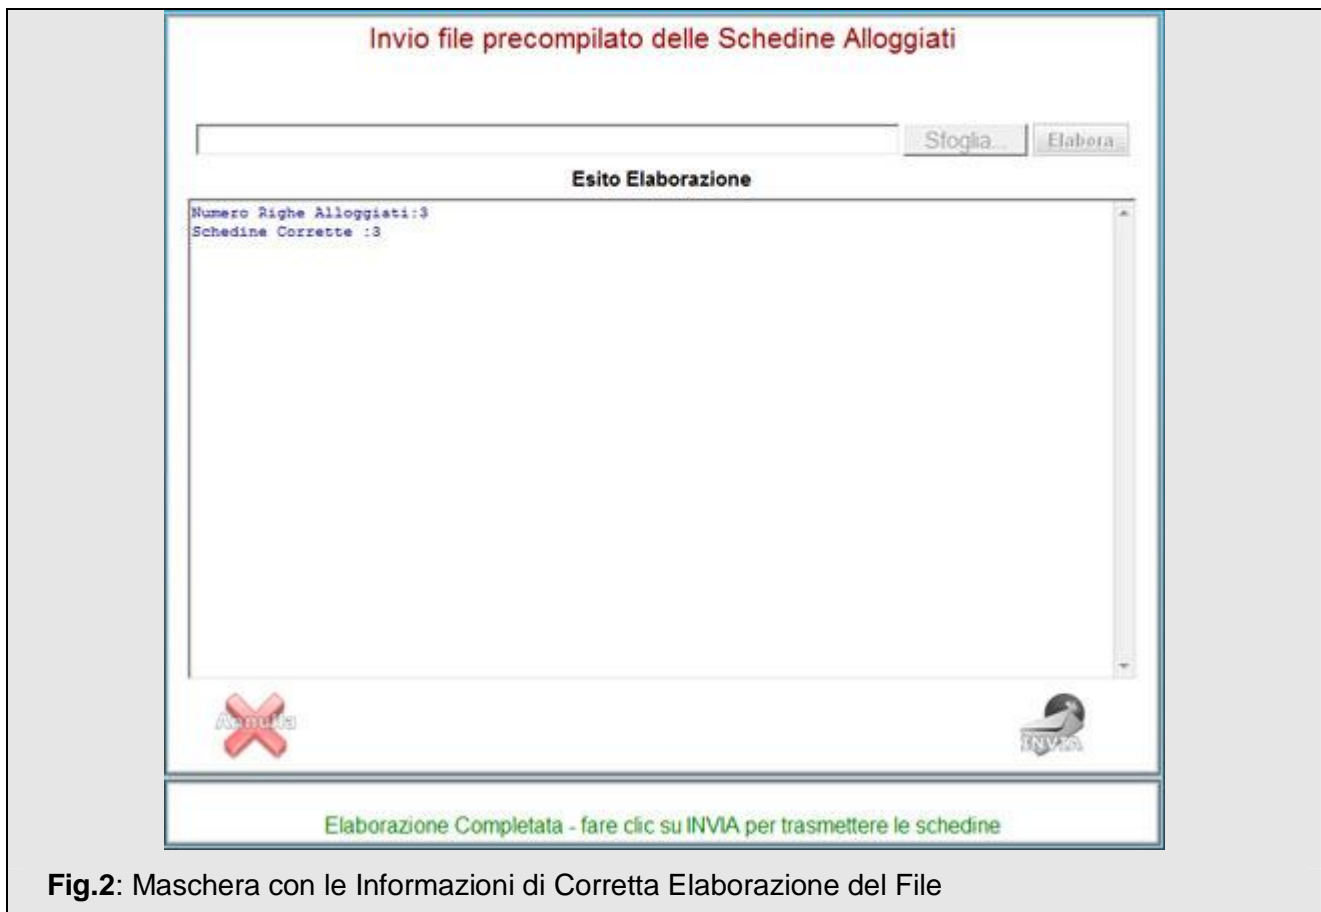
Invio file precompilato delle Schedine Alloggiati

Sfoglia... Elabora

Esito Elaborazione

Numero Righe Alloggiati:3
Schedine Corrette :3

Annulla

INVIA

Elaborazione Completata - fare clic su INVIA per trasmettere le schedine

**Fig.2**: Maschera con le Informazioni di Corretta Elaborazione del File